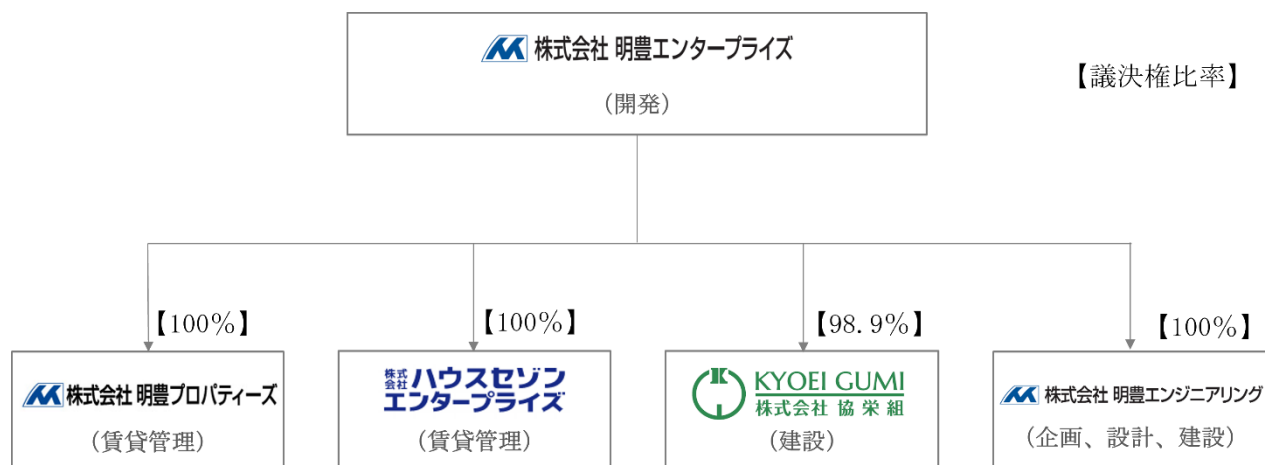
株式会社 明豊エンタープライズ

（開発）

【議決権比率】

【100%】

株式会社 明豊プロパティーズ

（賃貸管理）

【100%】

株式会社 ハウスセゾンエンタープライズ

（賃貸管理）

【98.9%】

KYOEI GUMI
株式会社 協栄組

（建設）

【100%】

株式会社 明豊エンジニアリング

（企画、設計、建設）